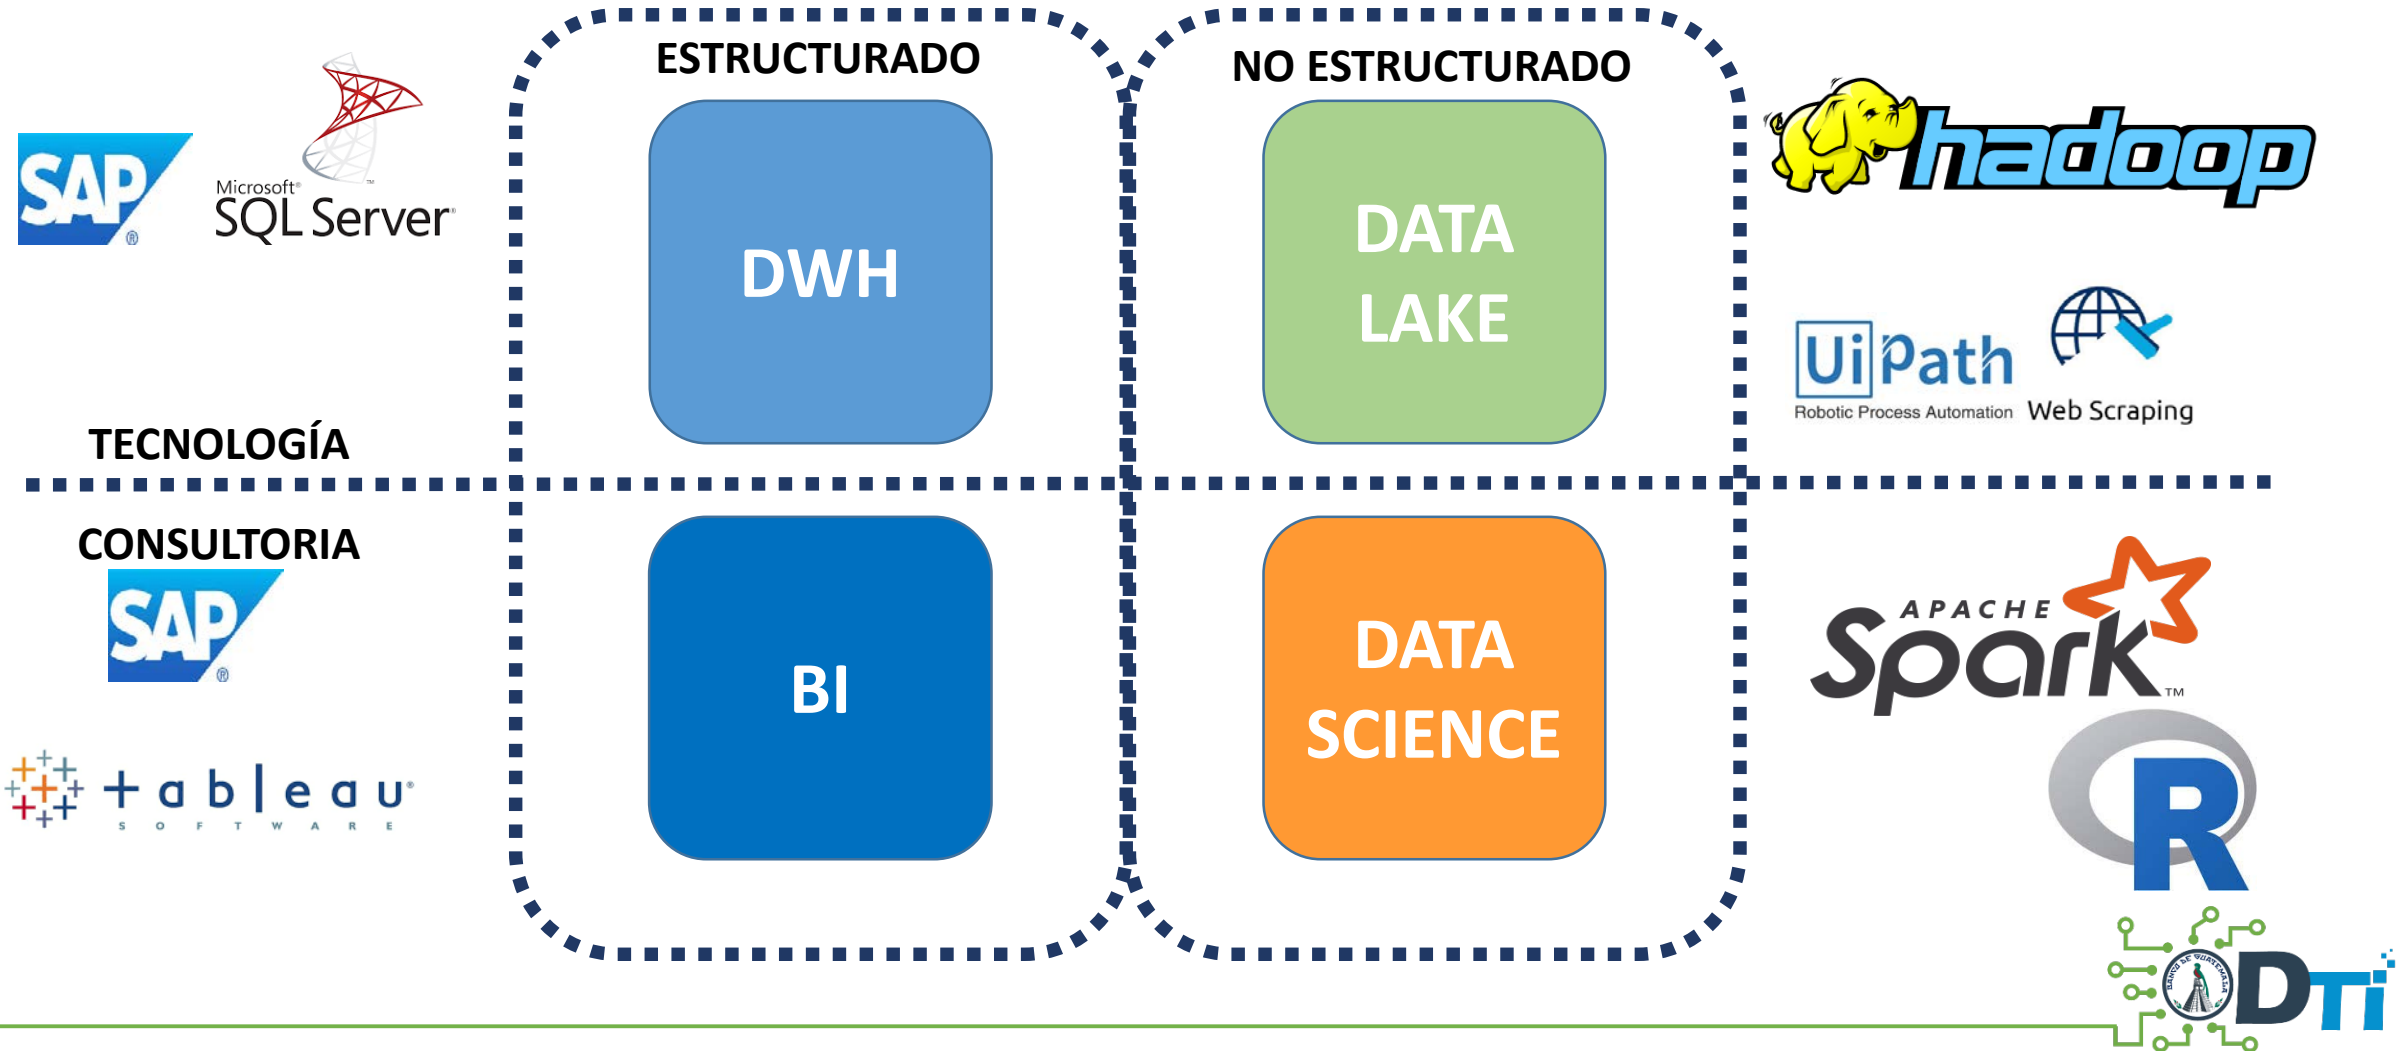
SAP®

Microsoft® SQL Server®

ESTRUCTURADO

DWH

NO ESTRUCTURADO

DATA LAKE

hadoop

Ui Path
Robotic Process Automation

Web Scraping

TECNOLOGÍA

CONSULTORIA

SAP®

+ a b | e a u®
S O F T W A R E

BI

DATA SCIENCE

APACHE Spark™

R

BANCO DE GUATEMALA

DTI